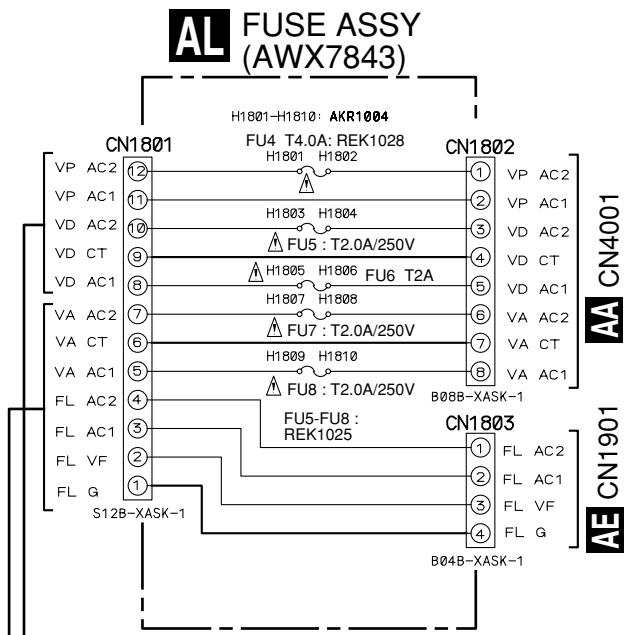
AL FUSE ASSY (AWX7843)

H1801–H1810: AKR1004

FU4 T4.0A: REK1028

CN1801

CN1802

H1801 H1802

VP AC2 12

VP AC1 11

VD AC2 10

VD CT 9

VD AC1 8

VA AC2 7

VA CT 6

VA AC1 5

FL AC2 4

FL AC1 3

FL VF 2

FL G 1

S12B-XASK-1

H1803 H1804

FU5 : T2.0A/250V

H1805 H1806 FU6 T2A

H1807 H1808

FU7 : T2.0A/250V

H1809 H1810

FU8 : T2.0A/250V

FU5-FU8 : REK1025

1 VP AC2

2 VP AC1

3 VD AC2

4 VD CT

5 VD AC1

6 VA AC2

7 VA CT

8 VA AC1

B08B-XASK-1

AA CN4001

CN1803

1 FL AC2

2 FL AC1

3 FL VF

4 FL G

B04B-XASK-1

AE CN1901